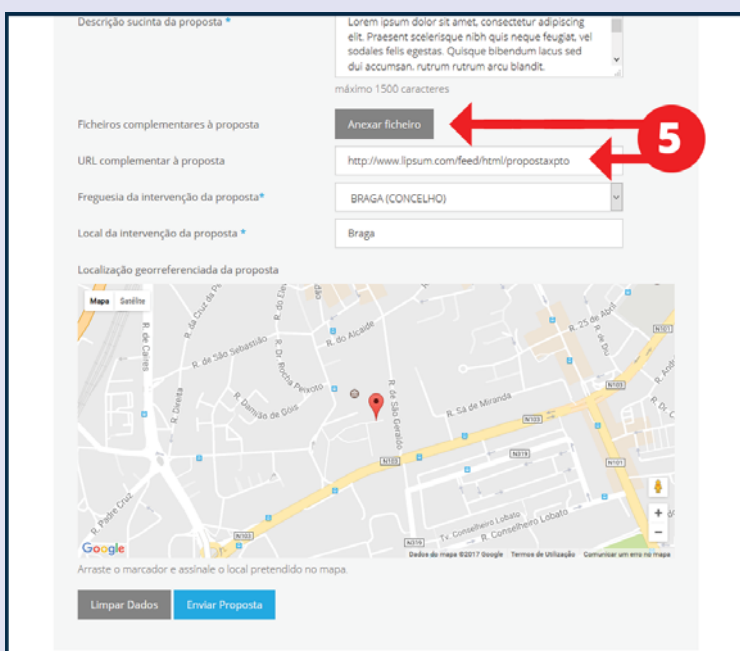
Descrição sucinta da proposta *

Lorem ipsum dolor sit amet, consectetur adipiscing elit. Praesent scelerisque nibh quis neque feugiat, vel sodales felis egestas. Quisque bibendum lacus sed dui accumsan, rutrum rutrum arcu blandit.

máximo 1500 caracteres

Ficheiros complementares à proposta

Anexar ficheiro

5

URL complementar à proposta

http://www.lipsum.com/feed/html/propostaxpto

Freguesia da intervenção da proposta*

BRAGA (CONCELHO)

Local da intervenção da proposta *

Braga

Localização georreferenciada da proposta

Mapa Satélite

R. da Cruz de P

R. de São Sebastião

R. Dr. Rocha Peixoto

R. do Alcaide

R. de Caires

R. Direita

R. Damião de Góis

R. de São Geraldo

R. Sá de Miranda

R. 25 de Abril

R. de Diu

N103

N101

N309

R. Padre Cruz

Tv. Conselheiro Lobato

R. Conselheiro Lobato

Google

Dados do mapa ©2017 Google Termos de Utilização Comunicar um erro no mapa

Arraste o marcador e assinale o local pretendido no mapa.

Limpar Dados

Enviar Proposta